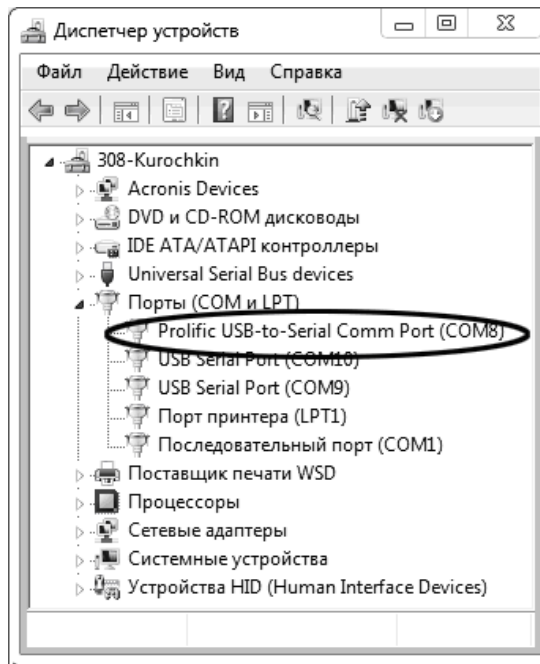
Диспетчер устройств

Файл Действие Вид Справка

308-Kurochkin
Acronis Devices
DVD и CD-ROM дисководы
IDE ATA/ATAPI контроллеры
Universal Serial Bus devices
Порты (COM и LPT)
Prolific USB-to-Serial Comm Port (COM8)
USB Serial Port (COM10)
USB Serial Port (COM9)
Порт принтера (LPT1)
Последовательный порт (COM1)
Поставщик печати WSD
Процессоры
Сетевые адаптеры
Системные устройства
Устройства HID (Human Interface Devices)